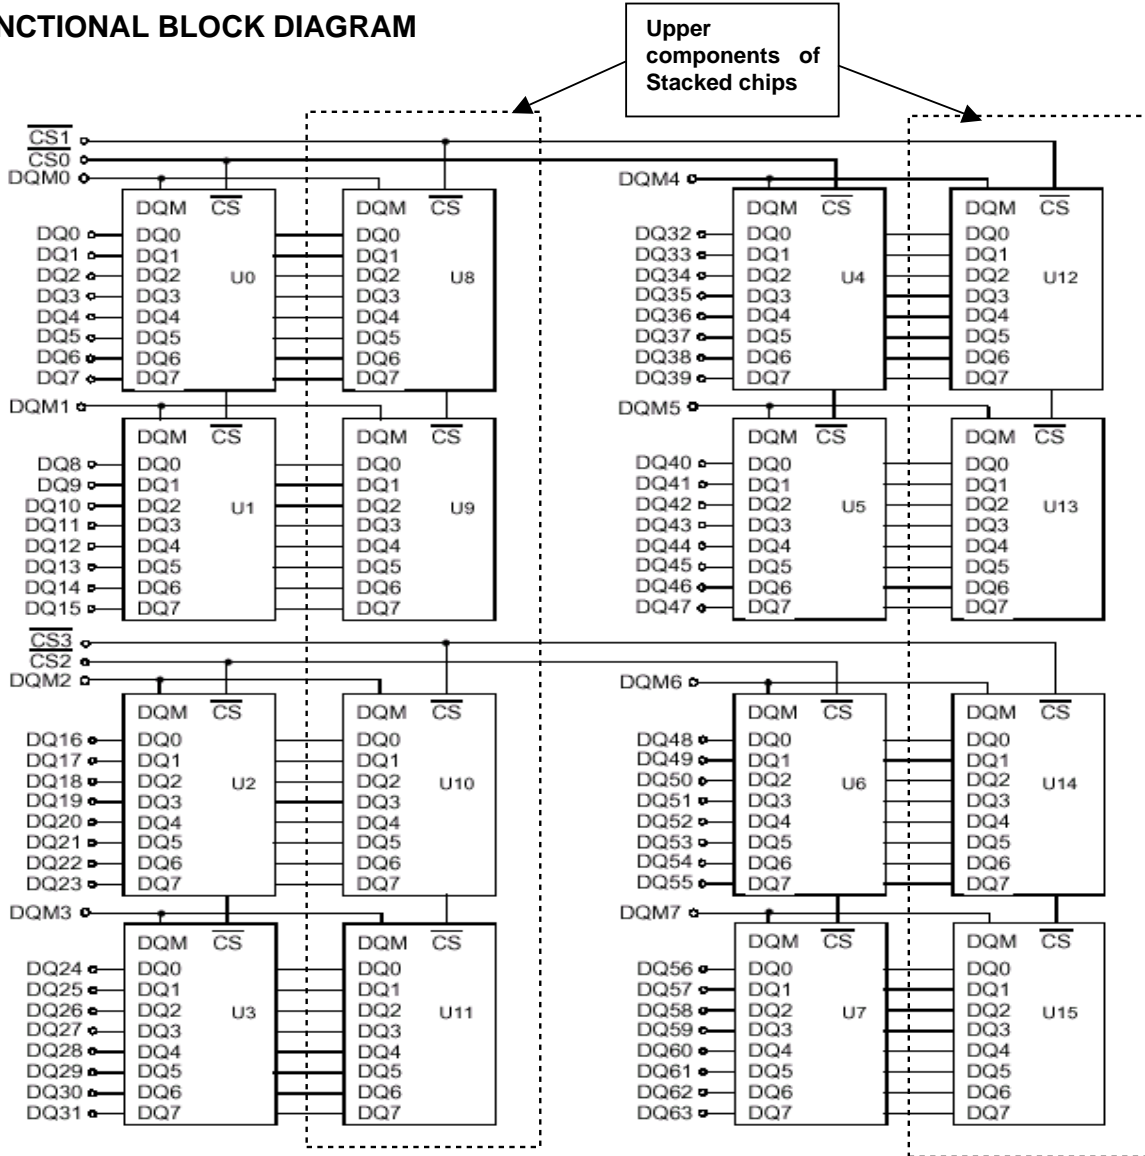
NCTIONAL BLOCK DIAGRAM

Upper components of Stacked chips

$\overline{CS1}$
$\overline{CS0}$
DQM0

DQM $\overline{CS}$
DQ0 DQ0
DQ1 DQ1
DQ2 DQ2 U0
DQ3 DQ3
DQ4 DQ4
DQ5 DQ5
DQ6 DQ6
DQ7 DQ7

DQM $\overline{CS}$
DQ0
DQ1
DQ2 U8
DQ3
DQ4
DQ5
DQ6
DQ7

DQM1
DQM $\overline{CS}$
DQ8 DQ0
DQ9 DQ1
DQ10 DQ2 U1
DQ11 DQ3
DQ12 DQ4
DQ13 DQ5
DQ14 DQ6
DQ15 DQ7

DQM $\overline{CS}$
DQ0
DQ1
DQ2 U9
DQ3
DQ4
DQ5
DQ6
DQ7

$\overline{CS3}$
CS2
DQM2
DQM $\overline{CS}$
DQ16 DQ0
DQ17 DQ1
DQ18 DQ2 U2
DQ19 DQ3
DQ20 DQ4
DQ21 DQ5
DQ22 DQ6
DQ23 DQ7

DQM $\overline{CS}$
DQ0
DQ1
DQ2 U10
DQ3
DQ4
DQ5
DQ6
DQ7

DQM3
DQM $\overline{CS}$
DQ24 DQ0
DQ25 DQ1
DQ26 DQ2 U3
DQ27 DQ3
DQ28 DQ4
DQ29 DQ5
DQ30 DQ6
DQ31 DQ7

DQM $\overline{CS}$
DQ0
DQ1
DQ2 U11
DQ3
DQ4
DQ5
DQ6
DQ7

DQM4
DQM $\overline{CS}$
DQ32 DQ0
DQ33 DQ1
DQ34 DQ2 U4
DQ35 DQ3
DQ36 DQ4
DQ37 DQ5
DQ38 DQ6
DQ39 DQ7

DQM $\overline{CS}$
DQ0
DQ1
DQ2 U12
DQ3
DQ4
DQ5
DQ6
DQ7

DQM5
DQM $\overline{CS}$
DQ40 DQ0
DQ41 DQ1
DQ42 DQ2 U5
DQ43 DQ3
DQ44 DQ4
DQ45 DQ5
DQ46 DQ6
DQ47 DQ7

DQM $\overline{CS}$
DQ0
DQ1
DQ2 U13
DQ3
DQ4
DQ5
DQ6
DQ7

DQM6
DQM $\overline{CS}$
DQ48 DQ0
DQ49 DQ1
DQ50 DQ2 U6
DQ51 DQ3
DQ52 DQ4
DQ53 DQ5
DQ54 DQ6
DQ55 DQ7

DQM $\overline{CS}$
DQ0
DQ1
DQ2 U14
DQ3
DQ4
DQ5
DQ6
DQ7

DQM7
DQM $\overline{CS}$
DQ56 DQ0
DQ57 DQ1
DQ58 DQ2 U7
DQ59 DQ3
DQ60 DQ4
DQ61 DQ5
DQ62 DQ6
DQ63 DQ7

DQM $\overline{CS}$
DQ0
DQ1
DQ2 U15
DQ3
DQ4
DQ5
DQ6
DQ7